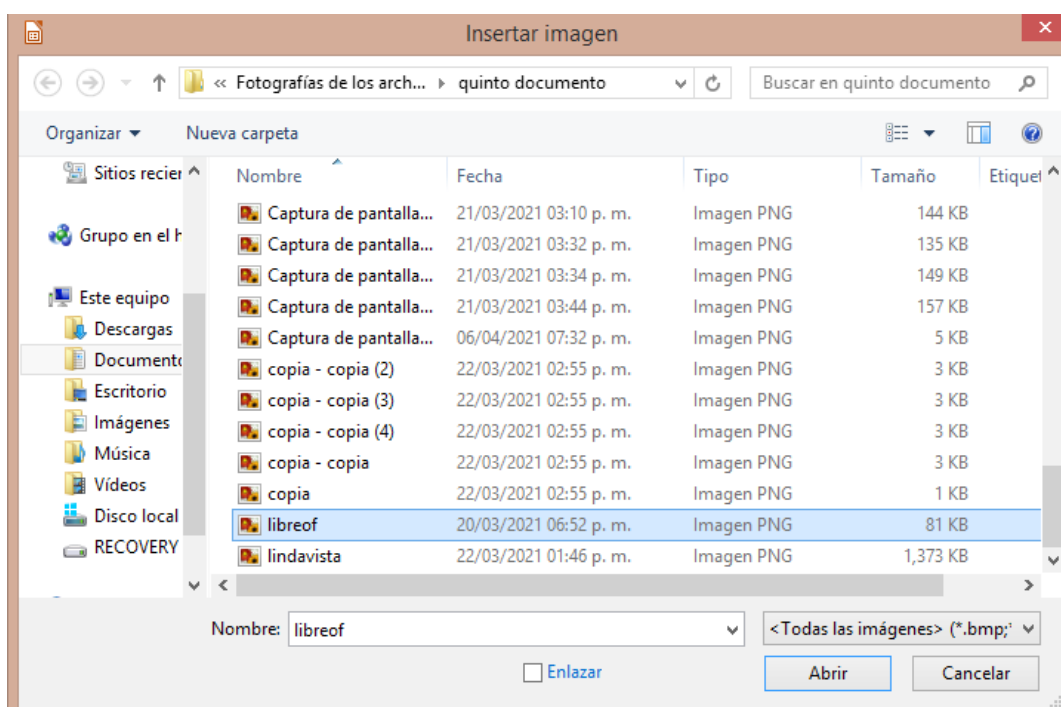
Insertar imagen

« Fotografías de los arch... ▸ quinto documento

Buscar en quinto documento

Organizar ▾ Nueva carpeta

Sitios recier
Grupo en el H
Este equipo
Descargas
Document
Escritorio
Imágenes
Música
Vídeos
Disco local
RECOVERY

| Nombre | Fecha | Tipo | Tamaño | Etiquet |
|---|---|---|---|---|
| Captura de pantalla... | 21/03/2021 03:10 p. m. | Imagen PNG | 144 KB | |
| Captura de pantalla... | 21/03/2021 03:32 p. m. | Imagen PNG | 135 KB | |
| Captura de pantalla... | 21/03/2021 03:34 p. m. | Imagen PNG | 149 KB | |
| Captura de pantalla... | 21/03/2021 03:44 p. m. | Imagen PNG | 157 KB | |
| Captura de pantalla... | 06/04/2021 07:32 p. m. | Imagen PNG | 5 KB | |
| copia - copia (2) | 22/03/2021 02:55 p. m. | Imagen PNG | 3 KB | |
| copia - copia (3) | 22/03/2021 02:55 p. m. | Imagen PNG | 3 KB | |
| copia - copia (4) | 22/03/2021 02:55 p. m. | Imagen PNG | 3 KB | |
| copia - copia | 22/03/2021 02:55 p. m. | Imagen PNG | 3 KB | |
| copia | 22/03/2021 02:55 p. m. | Imagen PNG | 1 KB | |
| libreof | 20/03/2021 06:52 p. m. | Imagen PNG | 81 KB | |
| lindavista | 22/03/2021 01:46 p. m. | Imagen PNG | 1,373 KB | |

Nombre: libreof
<Todas las imágenes> (*.bmp;*
Enlazar
Abrir
Cancelar